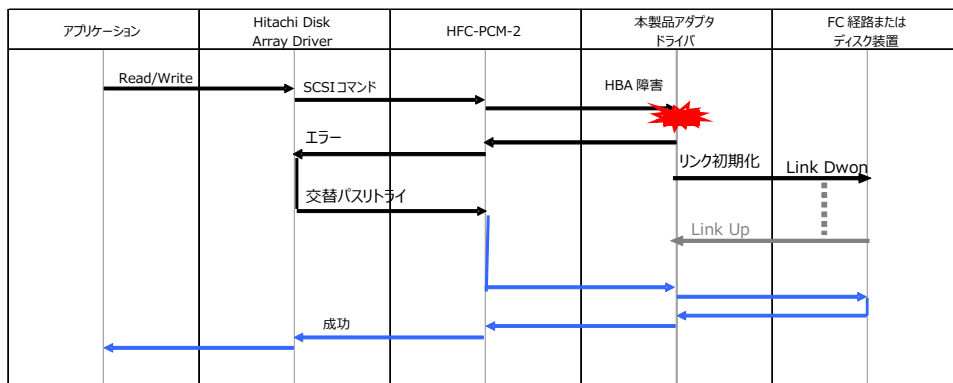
| アプリケーション | Hitachi Disk Array Driver | HFC-PCM-2 | 本製品アダプタ ドライバ | FC 経路または ディスク装置 |
|---|---|---|---|---|

Read/Write

SCSIコマンド

HBA 障害

エラー

リンク初期化

Link Dwon

交替パスリトライ

Link Up

成功